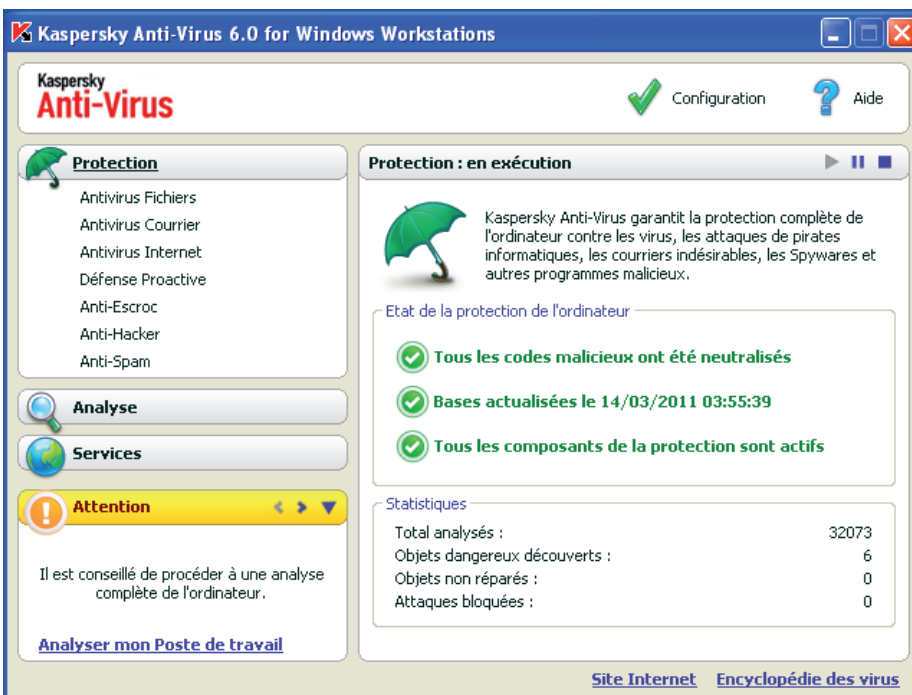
Kaspersky Anti-Virus 6.0 for Windows Workstations

Kaspersky
Anti-Virus

Configuration

Aide

Protection
Antivirus Fichiers
Antivirus Courrier
Antivirus Internet
Défense Proactive
Anti-Escroc
Anti-Hacker
Anti-Spam

Analyse

Services

Attention

Il est conseillé de procéder à une analyse complète de l'ordinateur.

Analyser mon Poste de travail

Protection : en exécution

Kaspersky Anti-Virus garantit la protection complète de l'ordinateur contre les virus, les attaques de pirates informatiques, les courriers indésirables, les Spywares et autres programmes malicieux.

Etat de la protection de l'ordinateur

Tous les codes malicieux ont été neutralisés

Bases actualisées le 14/03/2011 03:55:39

Tous les composants de la protection sont actifs

Statistiques

| | |
|---|---|
| Total analysés : | 32073 |
| Objets dangereux découverts : | 6 |
| Objets non réparés : | 0 |
| Attaques bloquées : | 0 |

Site Internet    Encyclopédie des virus